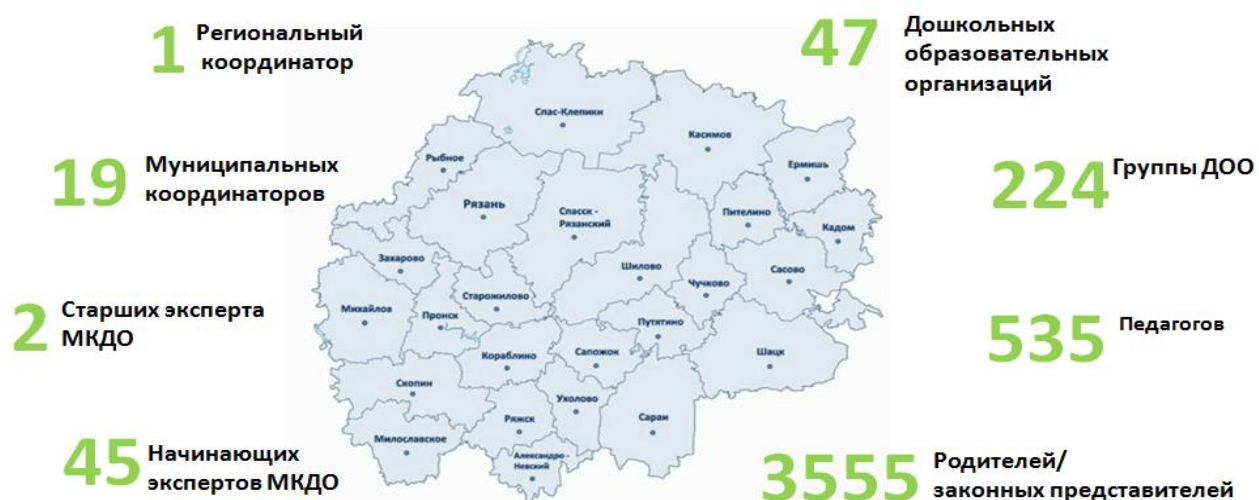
1 Региональный координатор

19 Муниципальных координаторов

2 Старших эксперта МКДО

45 Начинающих экспертов МКДО

Спас-Клепики
Касимов
Ермишь
Рыбное
Рязань
Спасск - Рязанский
Пителино
Кадом
Захарово
Шилово
Чучково
Сасово
Михайлов
Пронск
Старожилово
Путятино
Кораблино
Сапожок
Шацк
Скопин
Ряжск
Ухолово
Сараи
Милославское
Александро-Невский

47 Дошкольных образовательных организаций

224 Группы ДОО

535 Педагогов

3555 Родителей/ законных представителей